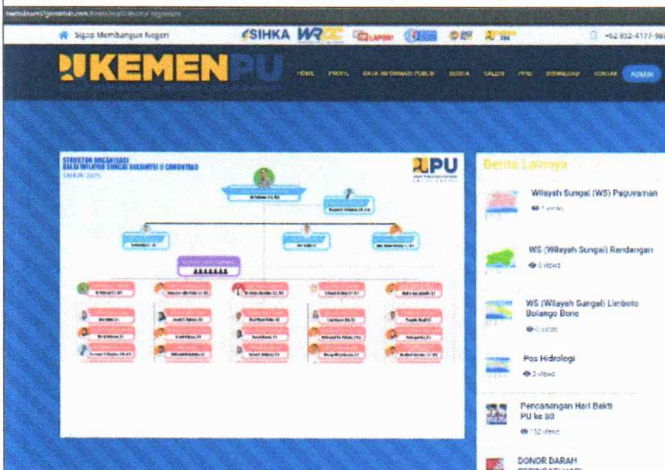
Sigap Membangun Negeri

SIHKA

+62 852-4177-96

KEMENPU

HOME PROFIL DATA INFORMASI PUBLIK BERITA GALERI PPID DOWNLOAD KONTAK ADMIN

STRUKTUR ORGANISASI
BALAI WILAYAH SUNGAI SULAWESI II GORONTALO
TAHUN 2025

PU

AAAAAA

Berita Lainnya

Wilayah Sungai (WS) Paguyaman
1 views

WS (Wilayah Sungai) Randangan
0 views

WS (Wilayah Sungai) Limboto Bolango Bone
0 views

Pos Hidrologi
3 views

Pencanangan Hari Bakti PU ke 80
132 views

DONOR DARAH
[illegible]